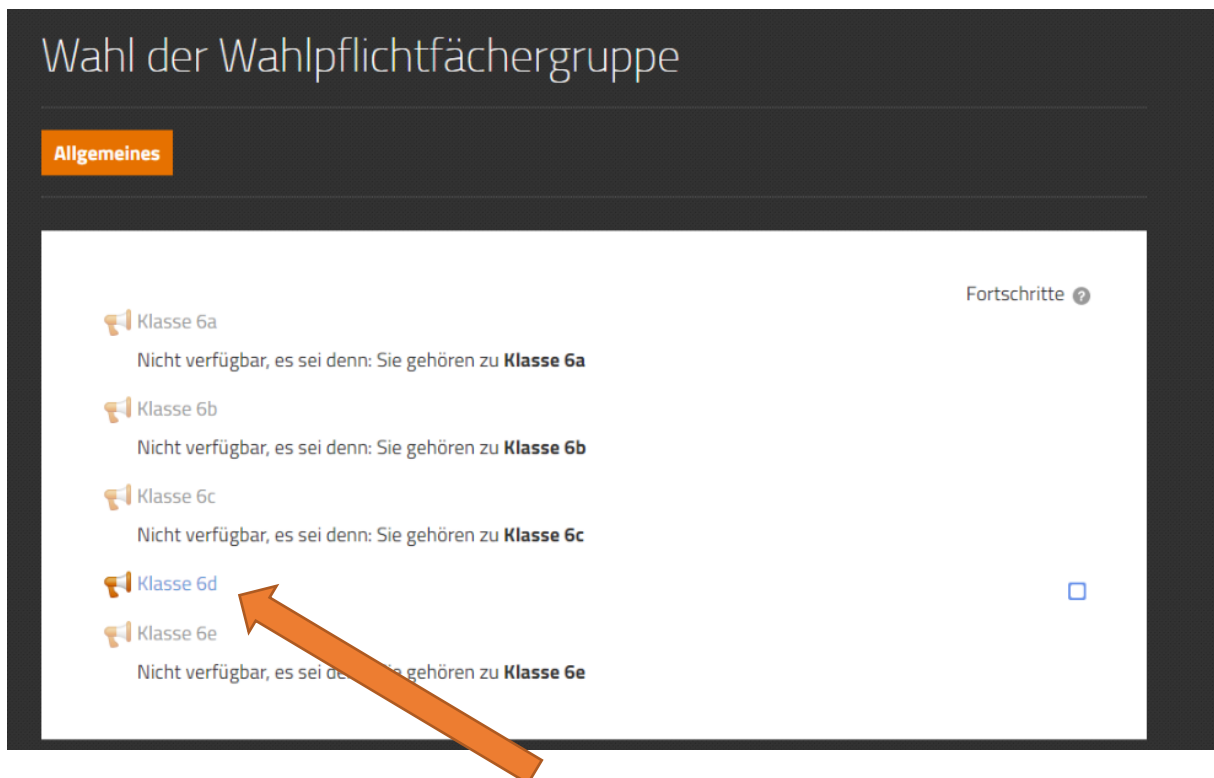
Wahl der Wahlpflichtfächergruppe

Allgemeines

Fortschritte

Klasse 6a

Nicht verfügbar, es sei denn: Sie gehören zu **Klasse 6a**

Klasse 6b

Nicht verfügbar, es sei denn: Sie gehören zu **Klasse 6b**

Klasse 6c

Nicht verfügbar, es sei denn: Sie gehören zu **Klasse 6c**

Klasse 6d

Klasse 6e

Nicht verfügbar, es sei de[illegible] gehören zu **Klasse 6e**